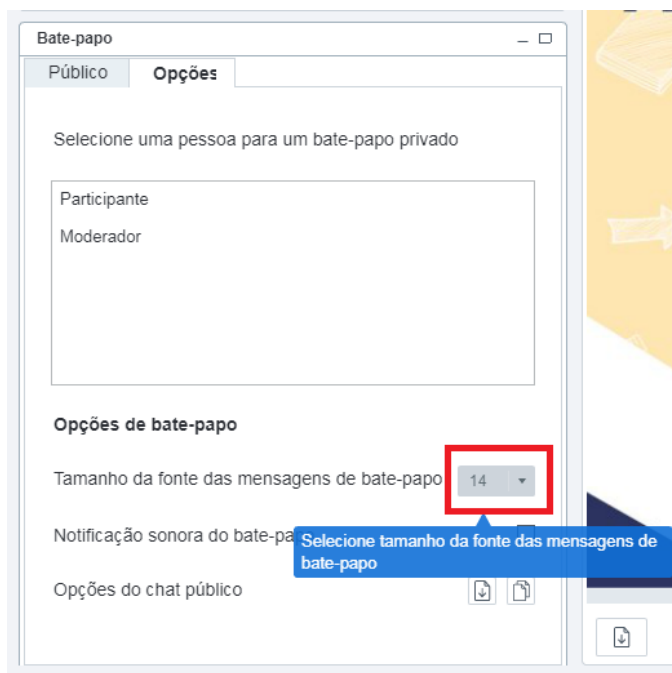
Bate-papo

Público | Opções

Selecione uma pessoa para um bate-papo privado

Participante

Moderador

Opções de bate-papo

Tamanho da fonte das mensagens de bate-papo 14

Notificação sonora do bate-pa

Selecione tamanho da fonte das mensagens de bate-papo

Opções do chat público